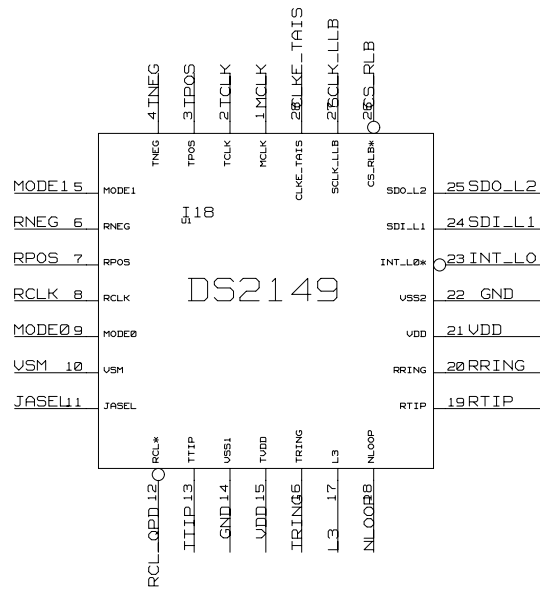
4 TNEG
3 TPOS
2 TCLK
1 MCLK
28 CLKE_TAIS
27 SCLK_LLB
26 CS_RLB

TNEG
TPOS
TCLK
MCLK
CLKE_TAIS
SCLK_LLB
CS_RLB*

MODE1 5
MODE1
RNEG 6
RNEG
RPOS 7
RPOS
RCLK 8
RCLK
MODE0 9
MODE0
VSM 10
VSM
JASEL 11
JASEL

I18
U1

DS2149

SDO_L2
25 SDO_L2
SDI_L1
24 SDI_L1
INT_L0*
23 INT_LO
VSS2
22 GND
VDD
21 VDD
RRING
20 RRING
RTIP
19 RTIP

RCL*
TTIP
VSS1
TVDD
TRING
L3
NLOOP

RCL_QPD 12
TTIP 13
GND 14
VDD 15
TRING 16
L3 17
NLOOP 18